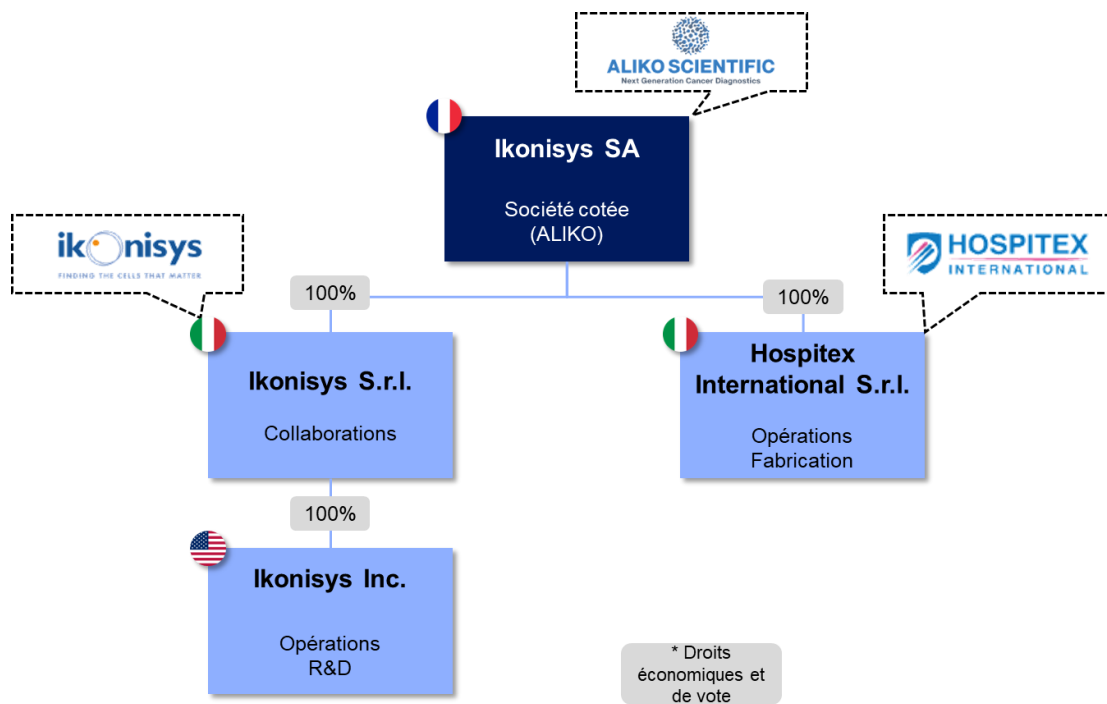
ALIKO SCIENTIFIC
Next Generation Cancer Diagnostics

Ikonisys SA

Société cotée (ALIKO)

ikonisys
FINDING THE CELLS THAT MATTER

HOSPITEX INTERNATIONAL

100%

100%

Ikonisys S.r.l.

Collaborations

Hospitex International S.r.l.

Opérations Fabrication

100%

Ikonisys Inc.

Opérations R&D

* Droits économiques et de vote